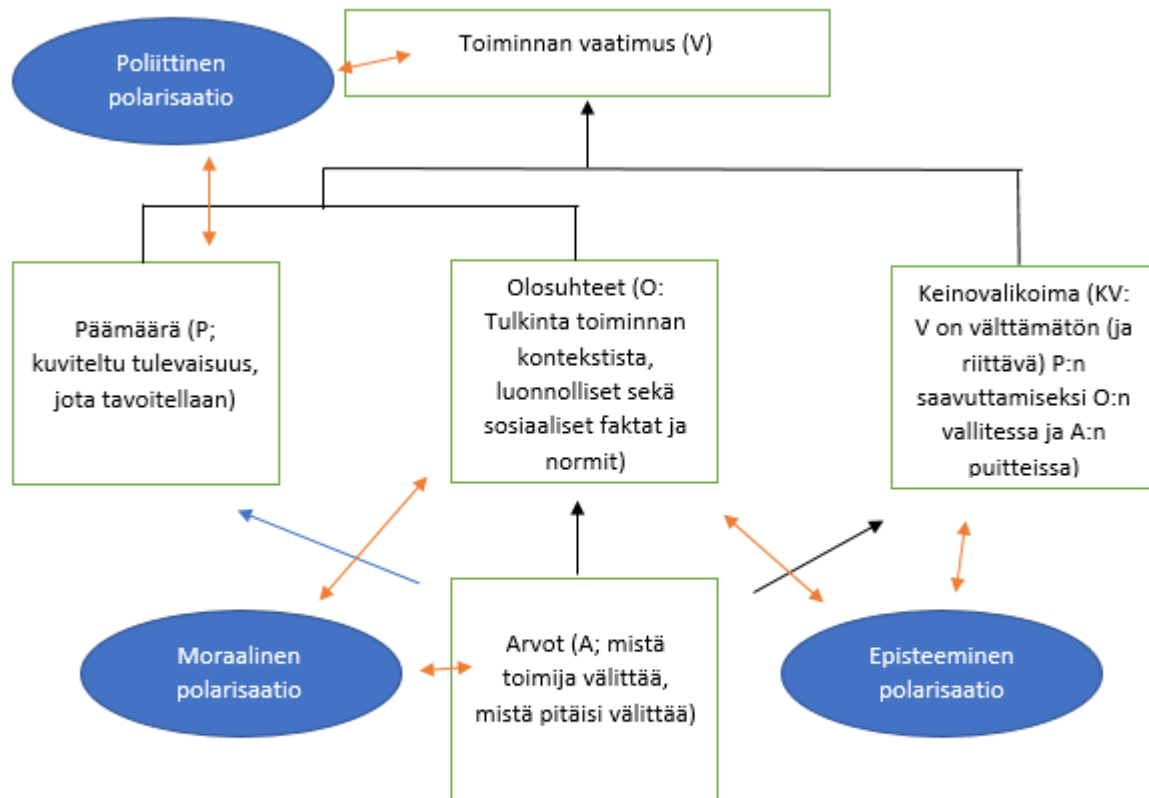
Poliittinen polarisaatio

Toiminnan vaatimus (V)

Päämäärä (P; kuviteltu tulevaisuus, jota tavoitellaan)

Olosuhteet (O: Tulkinta toiminnan kontekstista, luonnolliset sekä sosiaaliset faktat ja normit)

Keinovalikoima (KV: V on välttämätön (ja riittävä) P:n saavuttamiseksi O:n vallitessa ja A:n puitteissa)

Moraalinen polarisaatio

Arvot (A; mistä toimija välittää, mistä pitäisi välittää)

Episteeminen polarisaatio